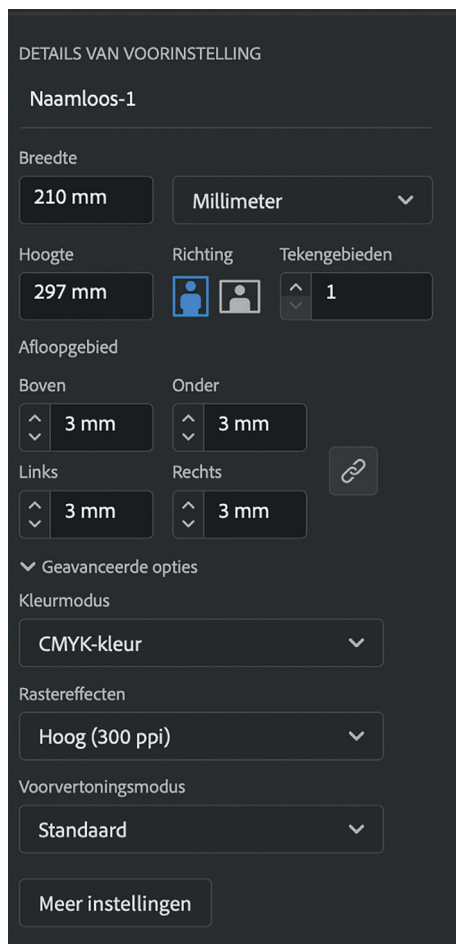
DETAILS VAN VOORINSTELLING

Naamloos-1

Breedte

210 mm

Millimeter

Hoogte

297 mm

Richting

Tekengebieden

1

Afloopgebied

Boven

3 mm

Onder

3 mm

Links

3 mm

Rechts

3 mm

Geavanceerde opties

Kleurmodus

CMYK-kleur

Rastereffecten

Hoog (300 ppi)

Voorvertoningsmodus

Standaard

Meer instellingen